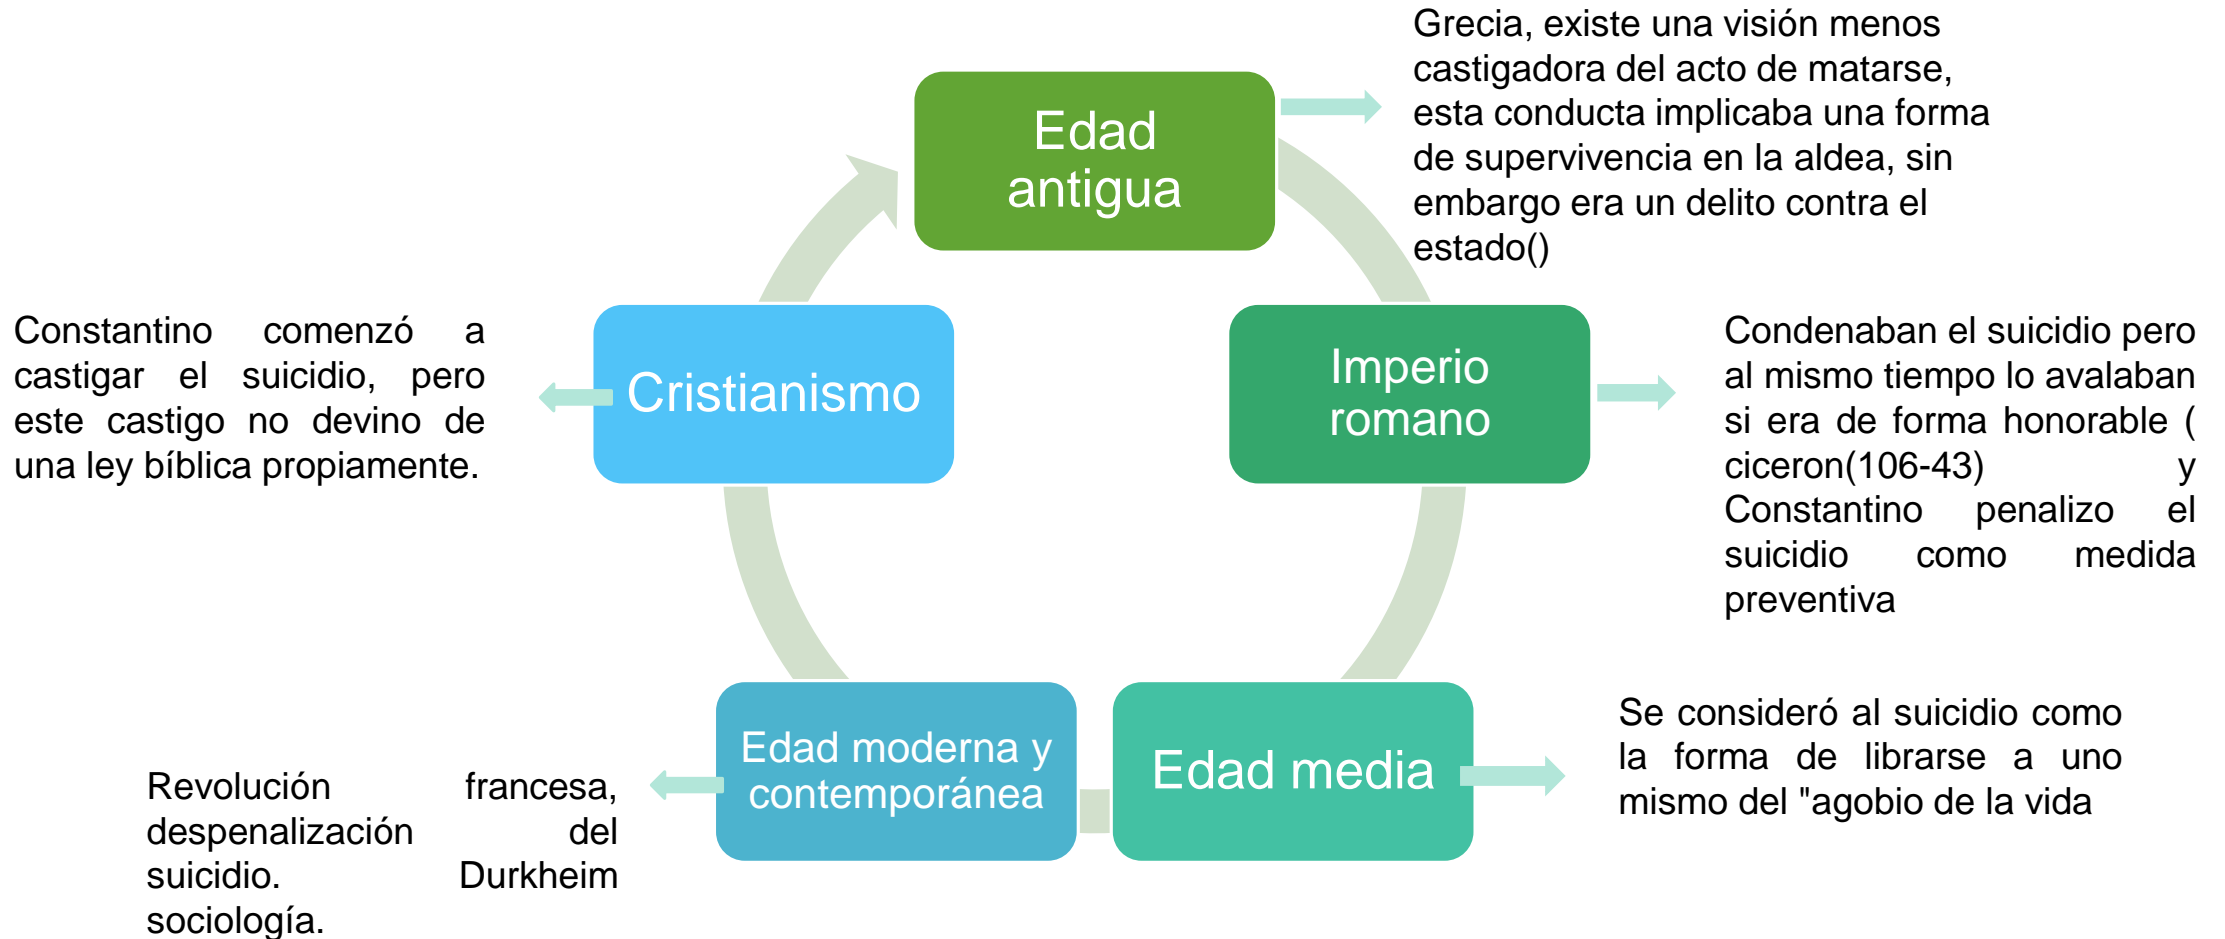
Edad antigua

Grecia, existe una visión menos castigadora del acto de matarse, esta conducta implicaba una forma de supervivencia en la aldea, sin embargo era un delito contra el estado()

Imperio romano

Condenaban el suicidio pero al mismo tiempo lo avalaban si era de forma honorable ( ciceron(106-43) y Constantino penalizo el suicidio como medida preventiva

Edad media

Se consideró al suicidio como la forma de librarse a uno mismo del "agobio de la vida

Edad moderna y contemporánea

Revolución francesa, despenalización del suicidio. Durkheim sociología.

Cristianismo

Constantino comenzó a castigar el suicidio, pero este castigo no devino de una ley bíblica propiamente.